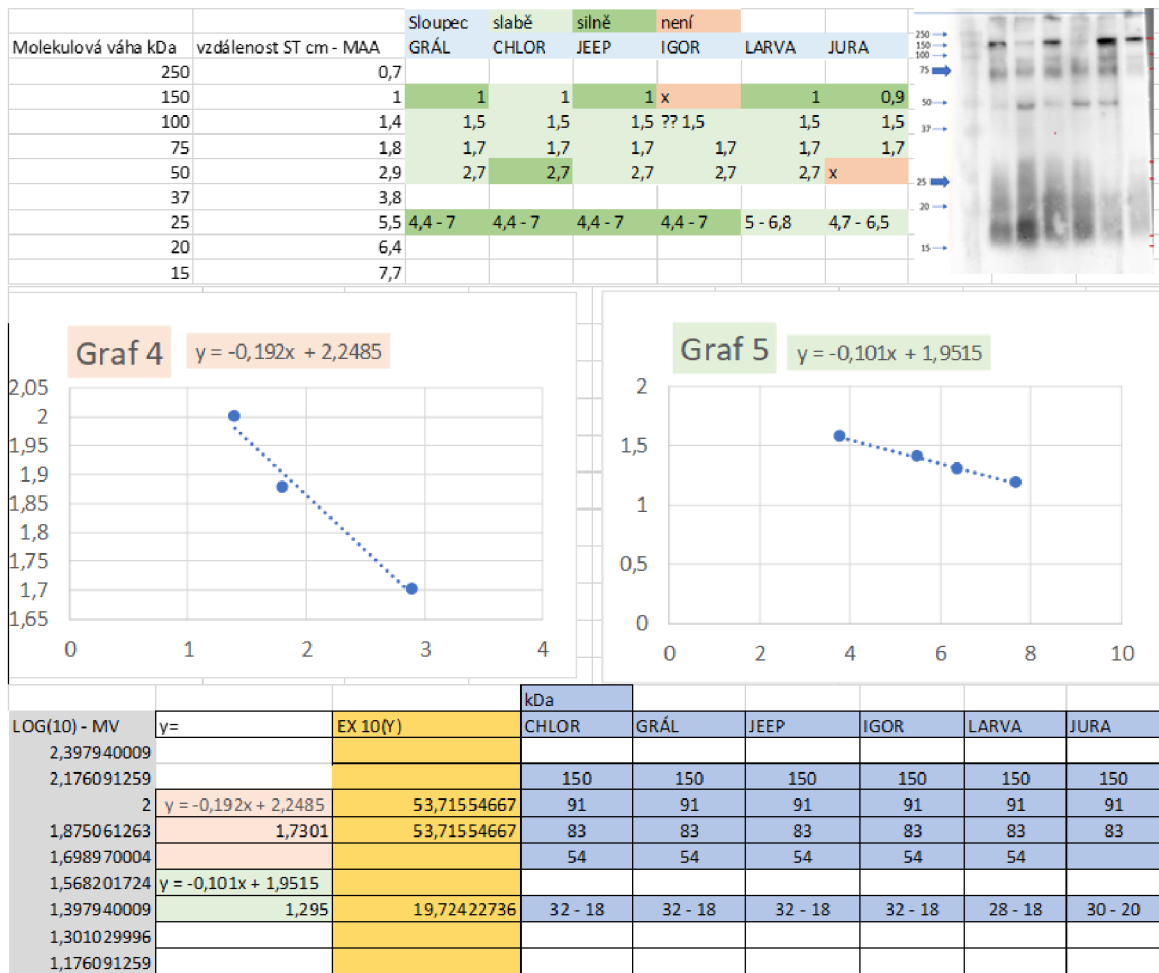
| | | Sloupec | slabě | silně | není | | |
|---|---|---|---|---|---|---|---|
| Molekulová váha kDa | vzdálenost ST cm - MAA | GRÁL | CHLOR | JEEP | IGOR | LARVA | JURA |
| 250 | 0,7 | | | | | | |
| 150 | 1 | 1 | 1 | 1 | x | 1 | 0,9 |
| 100 | 1,4 | 1,5 | 1,5 | 1,5 | ?? 1,5 | 1,5 | 1,5 |
| 75 | 1,8 | 1,7 | 1,7 | 1,7 | 1,7 | 1,7 | 1,7 |
| 50 | 2,9 | 2,7 | 2,7 | 2,7 | 2,7 | 2,7 | x |
| 37 | 3,8 | | | | | | |
| 25 | 5,5 | 4,4 - 7 | 4,4 - 7 | 4,4 - 7 | 4,4 - 7 | 5 - 6,8 | 4,7 - 6,5 |
| 20 | 6,4 | | | | | | |
| 15 | 7,7 | | | | | | |

250
150
100
75
50
37
25
20
15

Graf 4 y = -0,192x + 2,2485

2,05
2
1,95
1,9
1,85
1,8
1,75
1,7
1,65
0 1 2 3 4

Graf 5 y = -0,101x + 1,9515

2
1,5
1
0,5
0
0 2 4 6 8 10

| | | | kDa | | | | | |
|---|---|---|---|---|---|---|---|---|
| LOG(10) - MV | y= | EX 10(Y) | CHLOR | GRÁL | JEEP | IGOR | LARVA | JURA |
| 2,397940009 | | | | | | | | |
| 2,176091259 | | | 150 | 150 | 150 | 150 | 150 | 150 |
| 2 | y = -0,192x + 2,2485 | 53,71554667 | 91 | 91 | 91 | 91 | 91 | 91 |
| 1,875061263 | 1,7301 | 53,71554667 | 83 | 83 | 83 | 83 | 83 | 83 |
| 1,698970004 | | | 54 | 54 | 54 | 54 | 54 | |
| 1,568201724 | y = -0,101x + 1,9515 | | | | | | | |
| 1,397940009 | 1,295 | 19,72422736 | 32 - 18 | 32 - 18 | 32 - 18 | 32 - 18 | 28 - 18 | 30 - 20 |
| 1,301029996 | | | | | | | | |
| 1,176091259 | | | | | | | | |